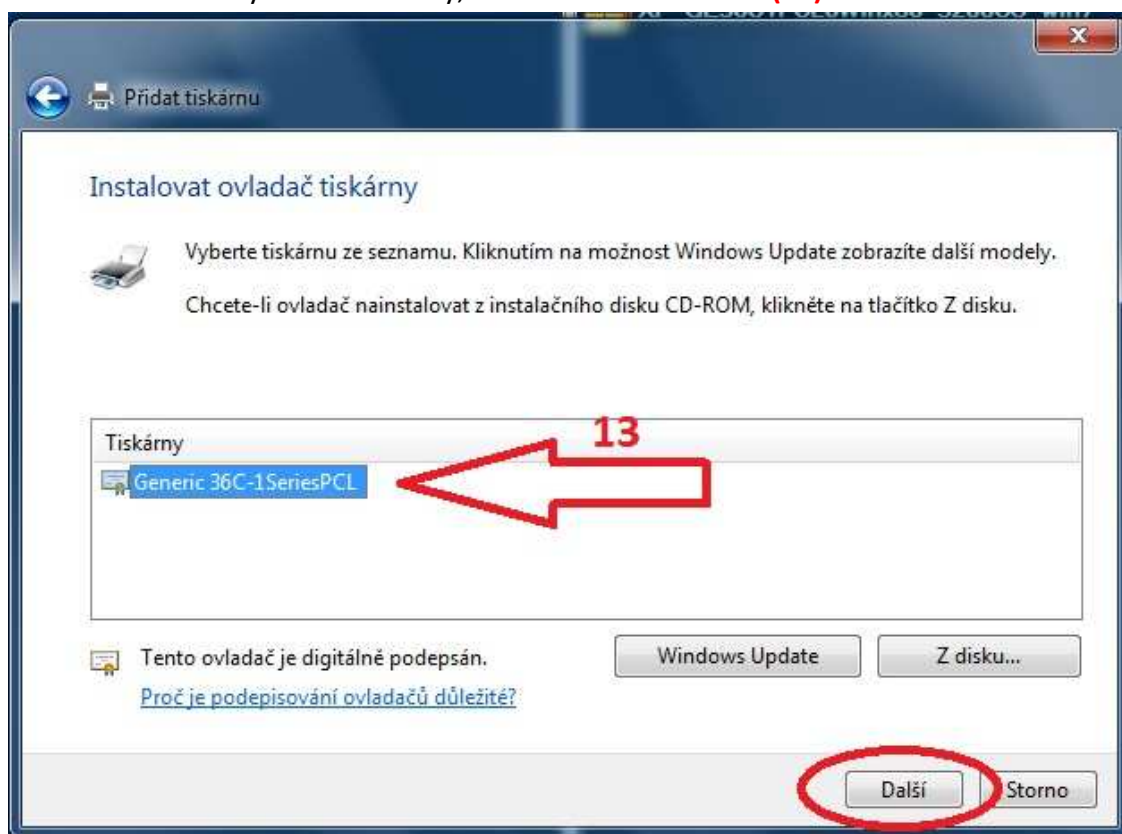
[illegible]

Přidat tiskárnu

Instalovat ovladač tiskárny

Vyberte tiskárnu ze seznamu. Kliknutím na možnost Windows Update zobrazíte další modely.

Chcete-li ovladač nainstalovat z instalačního disku CD-ROM, klikněte na tlačítko Z disku.

13

Tiskárny

Generic 36C-1SeriesPCL

Tento ovladač je digitálně podepsán.

Proč je podepisování ovladačů důležité?

Windows Update

Z disku...

Další

Storno